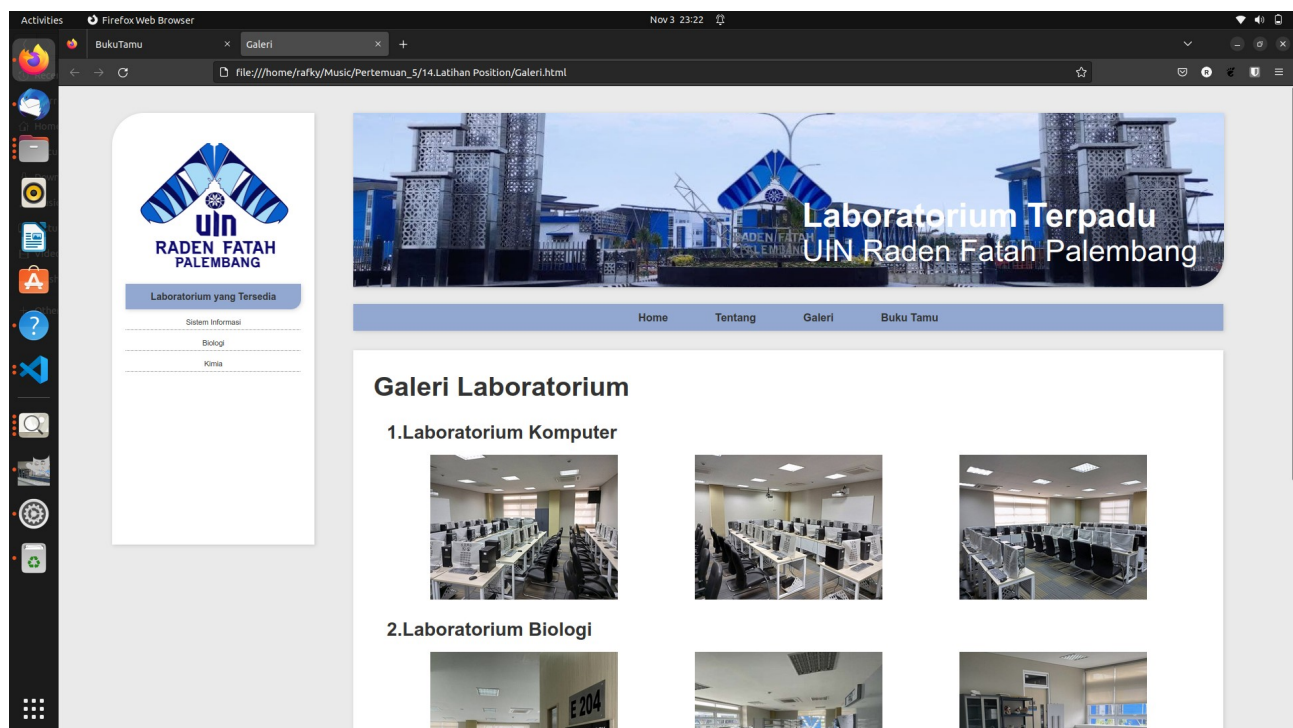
Activities Firefox Web Browser Nov 3 23:22

BukuTamu × Galeri × +

file:///home/rafky/Music/Pertemuan_5/14.Latihan Position/Galeri.html

UIN
RADEN FATAH
PALEMBANG

Laboratorium yang Tersedia

Sistem Informasi

Biologi

Kimia

RADEN FATAH
PALEMBANG

Laboratorium Terpadu
UIN Raden Fatah Palembang

Home Tentang Galeri Buku Tamu

Galeri Laboratorium

1.Laboratorium Komputer

2.Laboratorium Biologi

E 204